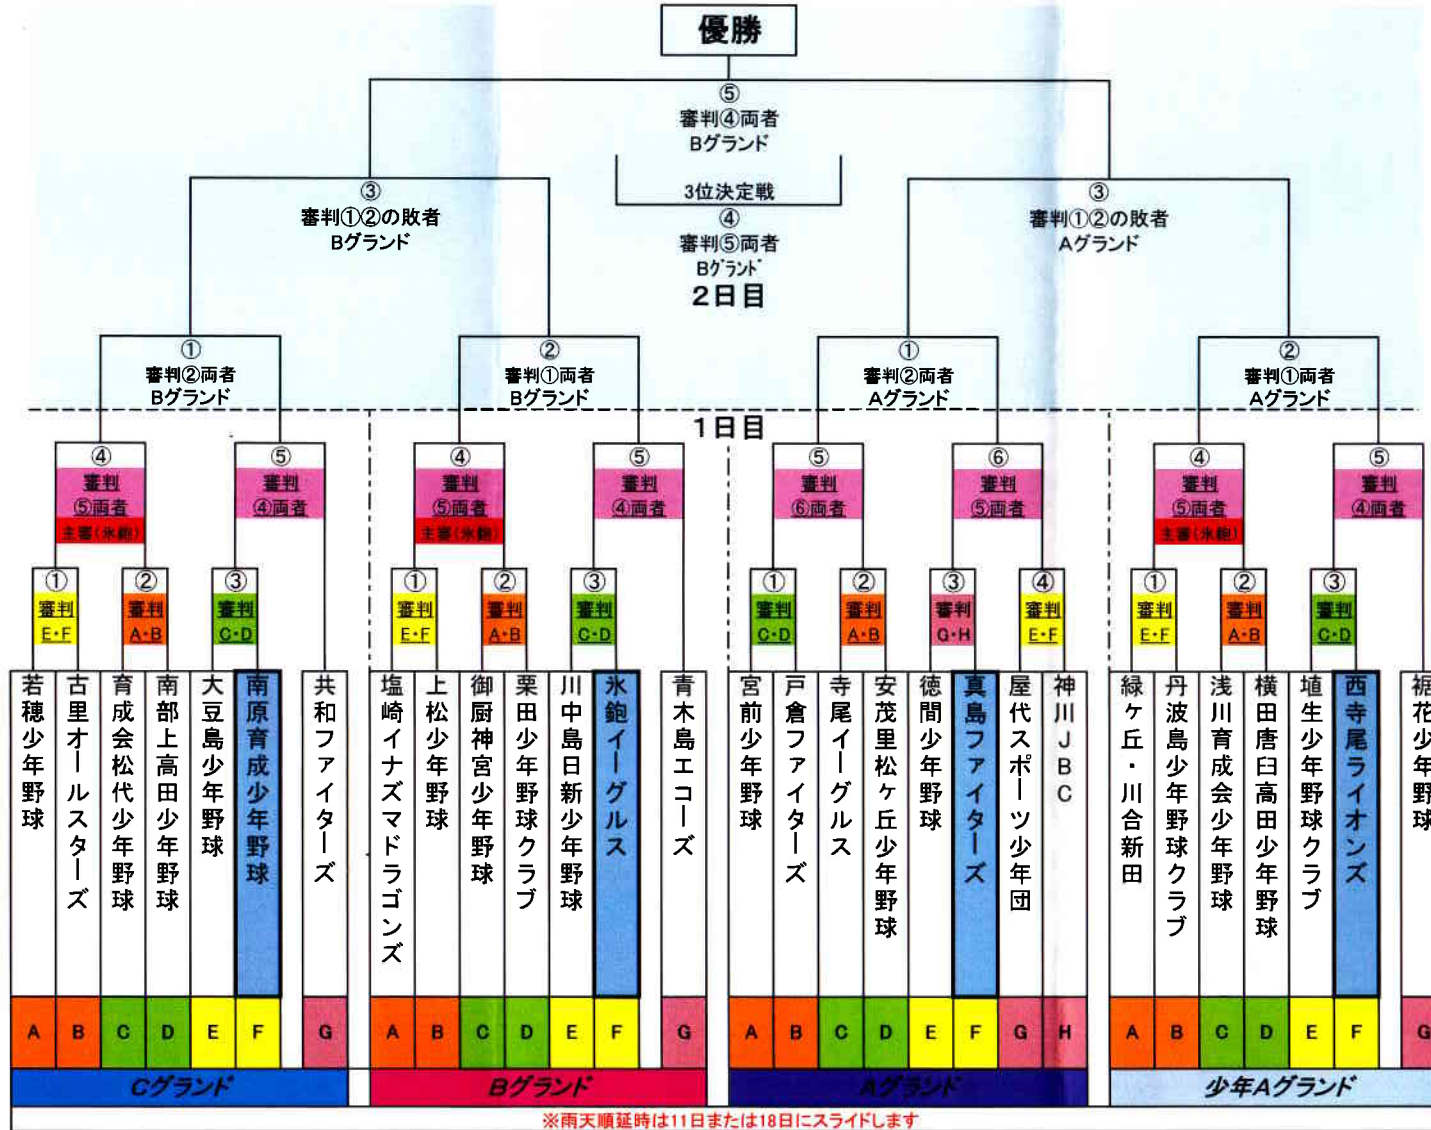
優勝

⑤
審判④両者
Bグランド

3位決定戦
④
審判⑤両者
Bグランド
2日目

③
審判①②の敗者
Bグランド

③
審判①②の敗者
Aグランド

①
審判②両者
Bグランド

②
審判①両者
Bグランド

①
審判②両者
Aグランド

②
審判①両者
Aグランド

1日目

④
審判
⑤両者
主審(氷鉋)

⑤
審判
④両者

④
審判
⑤両者
主審(氷鉋)

⑤
審判
④両者

⑤
審判
⑥両者

⑥
審判
⑤両者

④
審判
⑤両者
主審(氷鉋)

⑤
審判
④両者

①
審判
E・F

②
審判
A・B

③
審判
C・D

①
審判
E・F

②
審判
A・B

③
審判
C・D

①
審判
C・D

②
審判
A・B

③
審判
G・H

④
審判
E・F

①
審判
E・F

②
審判
A・B

③
審判
C・D

若穂少年野球
古里オールスターズ
育成会松代少年野球
南部上高田少年野球
大豆島少年野球
南原育成少年野球
共和ファイターズ
塩崎イナズマドラゴンズ
上松少年野球
御厨神宮少年野球
栗田少年野球クラブ
川中島日新少年野球
氷鉋イーグルス
青木島エコーズ
宮前少年野球
戸倉ファイターズ
寺尾イーグルス
安茂里松ヶ丘少年野球
徳間少年野球
真島ファイターズ
屋代スポーツ少年団
神川JBC
緑ヶ丘・川合新田
丹波島少年野球クラブ
浅川育成会少年野球
横田唐臼高田少年野球
埴生少年野球クラブ
西寺尾ライオンズ
裾花少年野球

| A | B | C | D | E | F | G |
| A | B | C | D | E | F | G |
| A | B | C | D | E | F | G | H |
| A | B | C | D | E | F | G |

Cグランド
Bグランド
Aグランド
少年Aグランド

※雨天順延時は11日または18日にスライドします